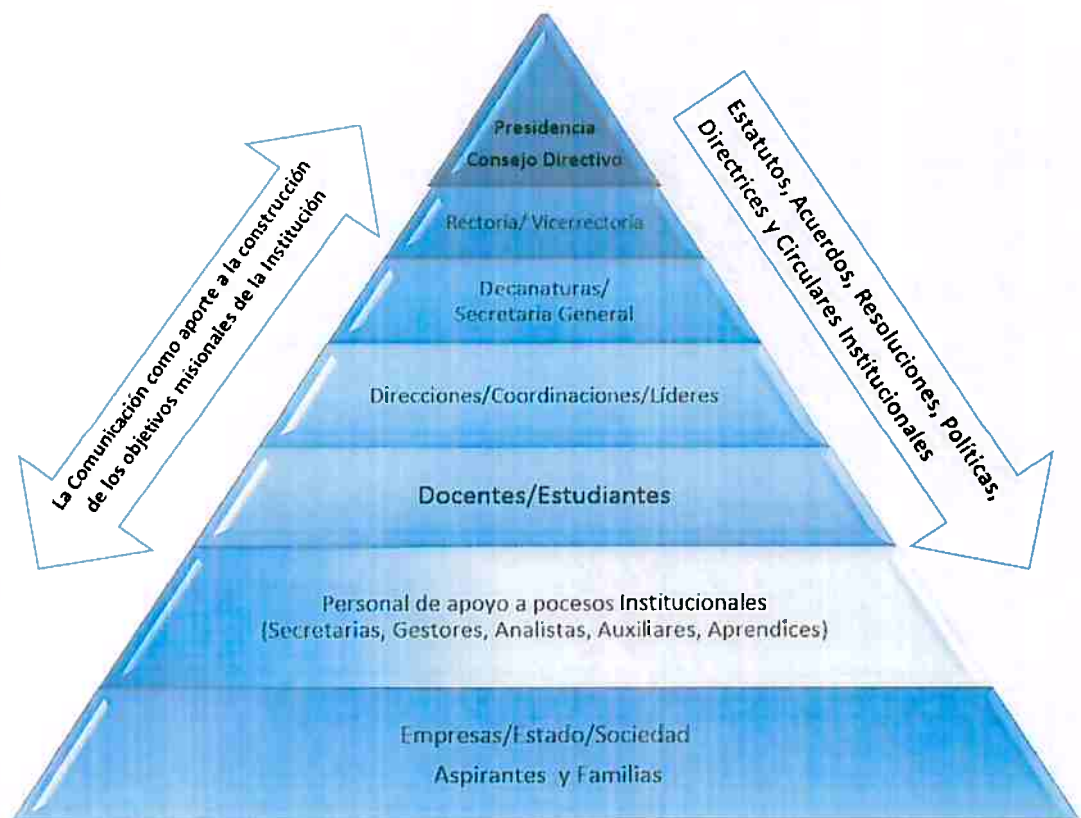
La Comunicación como aporte a la construcción de los objetivos misionales de la Institución

Presidencia
Consejo Directivo

Rectoría/ Vicerrectoría

Decanaturas/
Secretaria General

Direcciones/Coordinaciones/Líderes

Docentes/Estudiantes

Personal de apoyo a pocesos Institucionales
(Secretarias, Gestores, Analistas, Auxiliares, Aprendices)

Empresas/Estado/Sociedad
Aspirantes y Familias

Estatutos, Acuerdos, Resoluciones, Políticas, Directrices y Circulares Institucionales